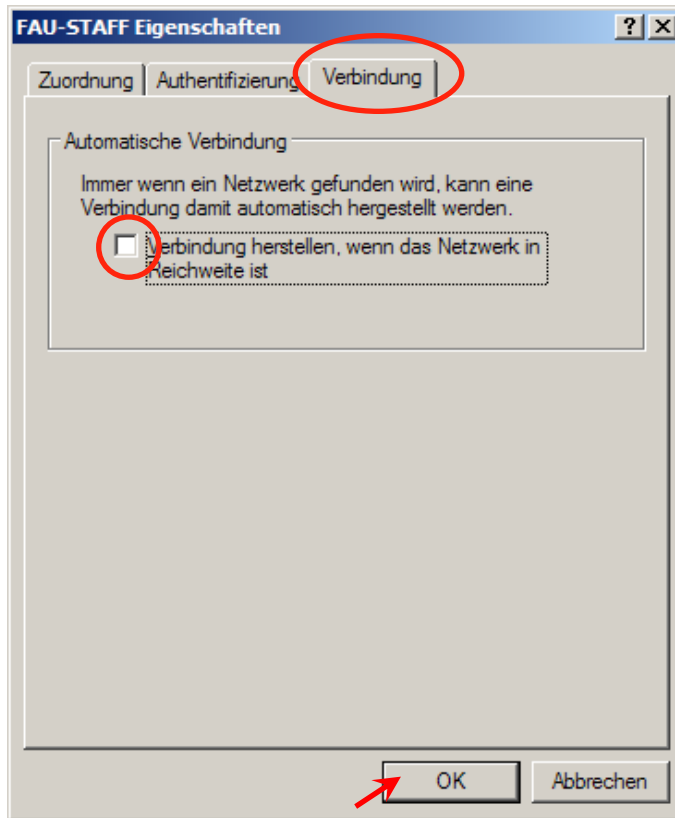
FAU-STAFF Eigenschaften

? X

Zuordnung | Authentifizierung | Verbindung

Automatische Verbindung

Immer wenn ein Netzwerk gefunden wird, kann eine Verbindung damit automatisch hergestellt werden.

Verbindung herstellen, wenn das Netzwerk in Reichweite ist

OK

Abbrechen